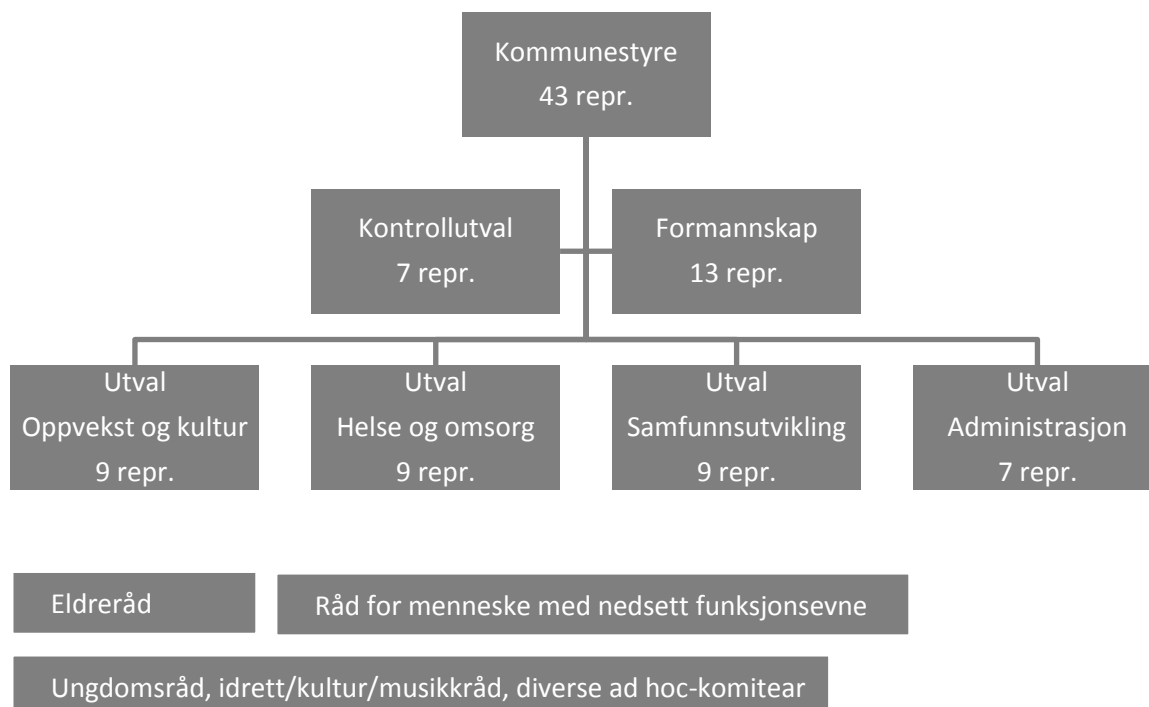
Kommunestyre
43 repr.

Kontrollutval
7 repr.

Formannskap
13 repr.

Utval
Oppvekst og kultur
9 repr.

Utval
Helse og omsorg
9 repr.

Utval
Samfunnsutvikling
9 repr.

Utval
Administrasjon
7 repr.

Eldreråd

Råd for menneske med nedsett funksjonsevne

Ungdomsråd, idrett/kultur/musikkråd, diverse ad hoc-komitear